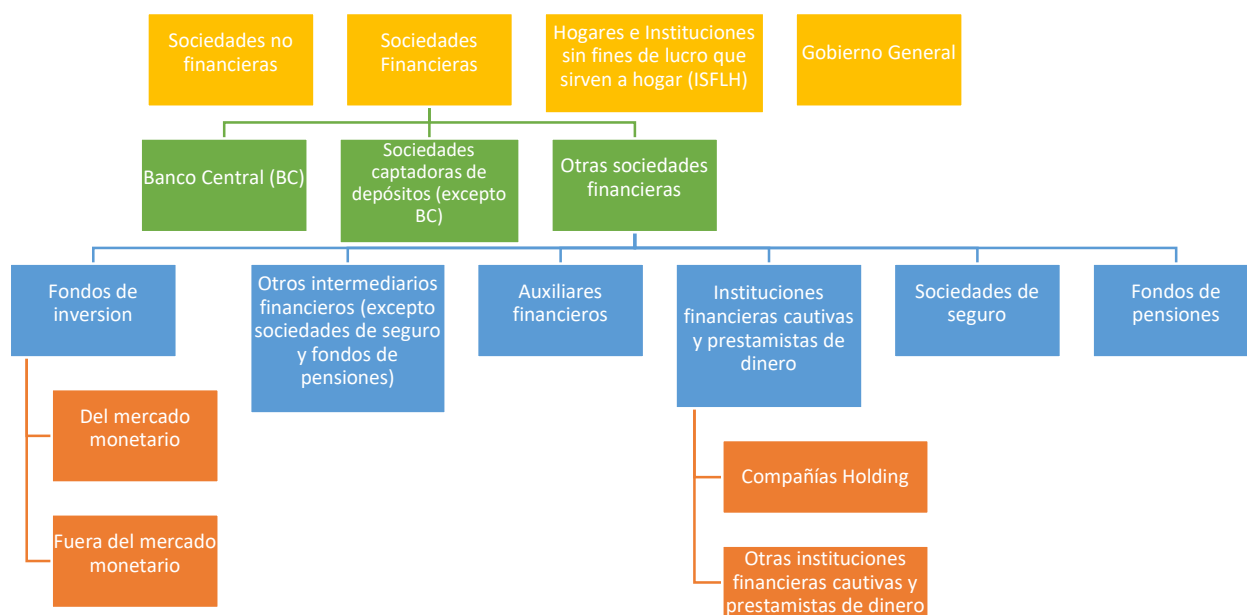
Sociedades no financieras

Sociedades Financieras

Hogares e Instituciones sin fines de lucro que sirven a hogar (ISFLH)

Gobierno General

Banco Central (BC)

Sociedades captadoras de depósitos (excepto BC)

Otras sociedades financieras

Fondos de inversion

Otros intermediarios financieros (excepto sociedades de seguro y fondos de pensiones)

Auxiliares financieros

Instituciones financieras cautivas y prestamistas de dinero

Sociedades de seguro

Fondos de pensiones

Del mercado monetario

Fuera del mercado monetario

Compañías Holding

Otras instituciones financieras cautivas y prestamistas de dinero